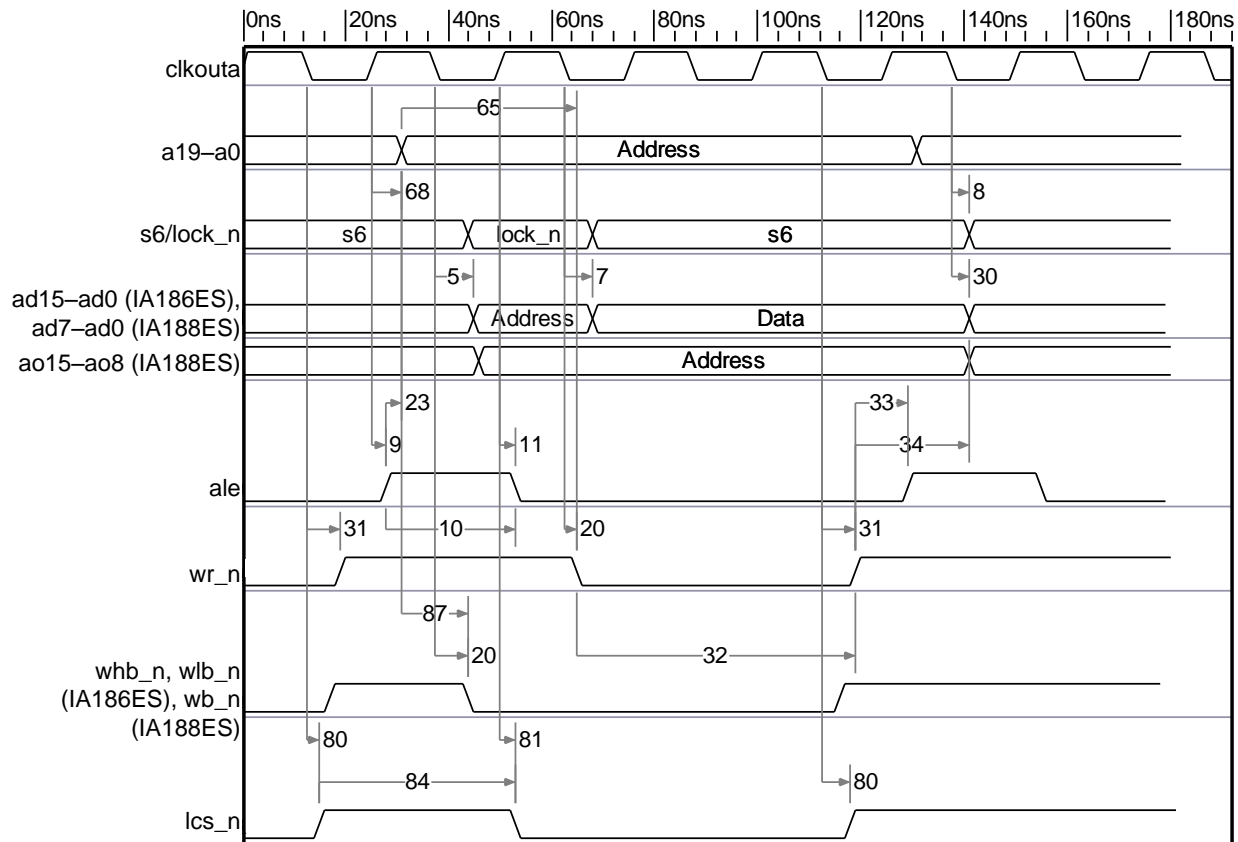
0ns 20ns 40ns 60ns 80ns 100ns 120ns 140ns 160ns 180ns

clkouta

65

a19–a0
Address

68
8

s6/lock_n
s6
lock_n
s6

5
7
30

ad15–ad0 (IA186ES),
ad7–ad0 (IA188ES)
Address
Data

ao15–ao8 (IA188ES)
Address

23
33
9
11
34

ale

31
10
20
31

wr_n

87
20
32

whb_n, wlb_n
(IA186ES), wb_n
(IA188ES)

80
81
84
80

lcs_n